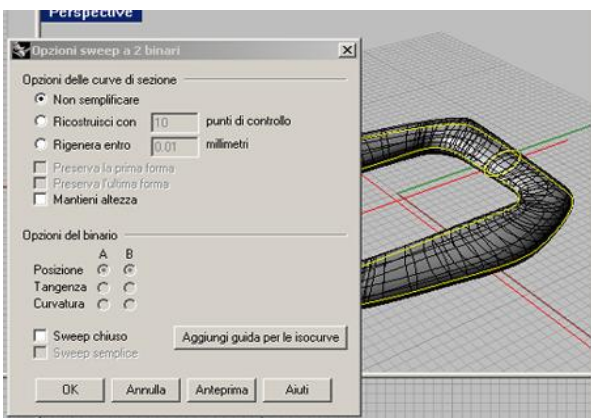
Perspective

Opzioni sweep a 2 binari

Opzioni delle curve di sezione
Non semplificare
Ricostruisci con 10 punti di controllo
Rigenera entro 0,01 millimetri
Preserva la prima forma
Preserva l'ultima forma
Mantieni altezza

Opzioni del binario
A B
Posizione
Tangenza
Curvatura

Sweep chiuso
Sweep semplice
Aggiungi guida per le isocurve

OK
Annulla
Anteprima
Aiuti